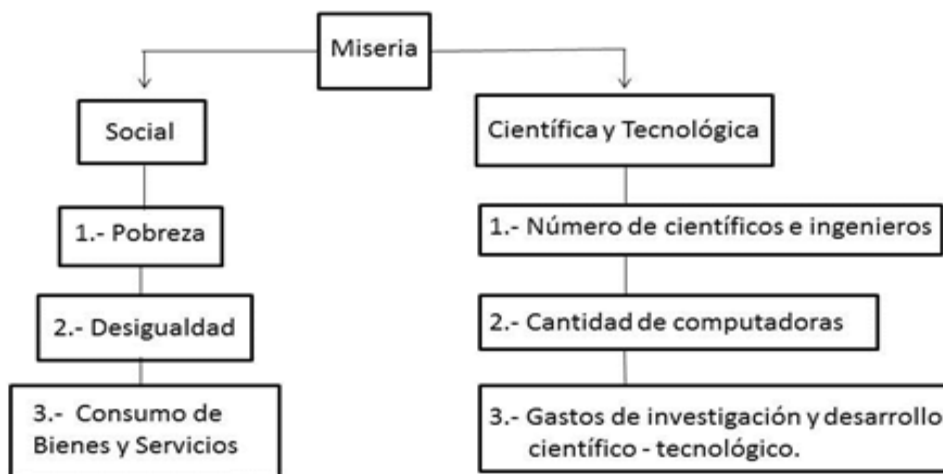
Miseria

Social

1.- Pobreza

2.- Desigualdad

3.- Consumo de Bienes y Servicios

Científica y Tecnológica

1.- Número de científicos e ingenieros

2.- Cantidad de computadoras

3.- Gastos de investigación y desarrollo científico - tecnológico.